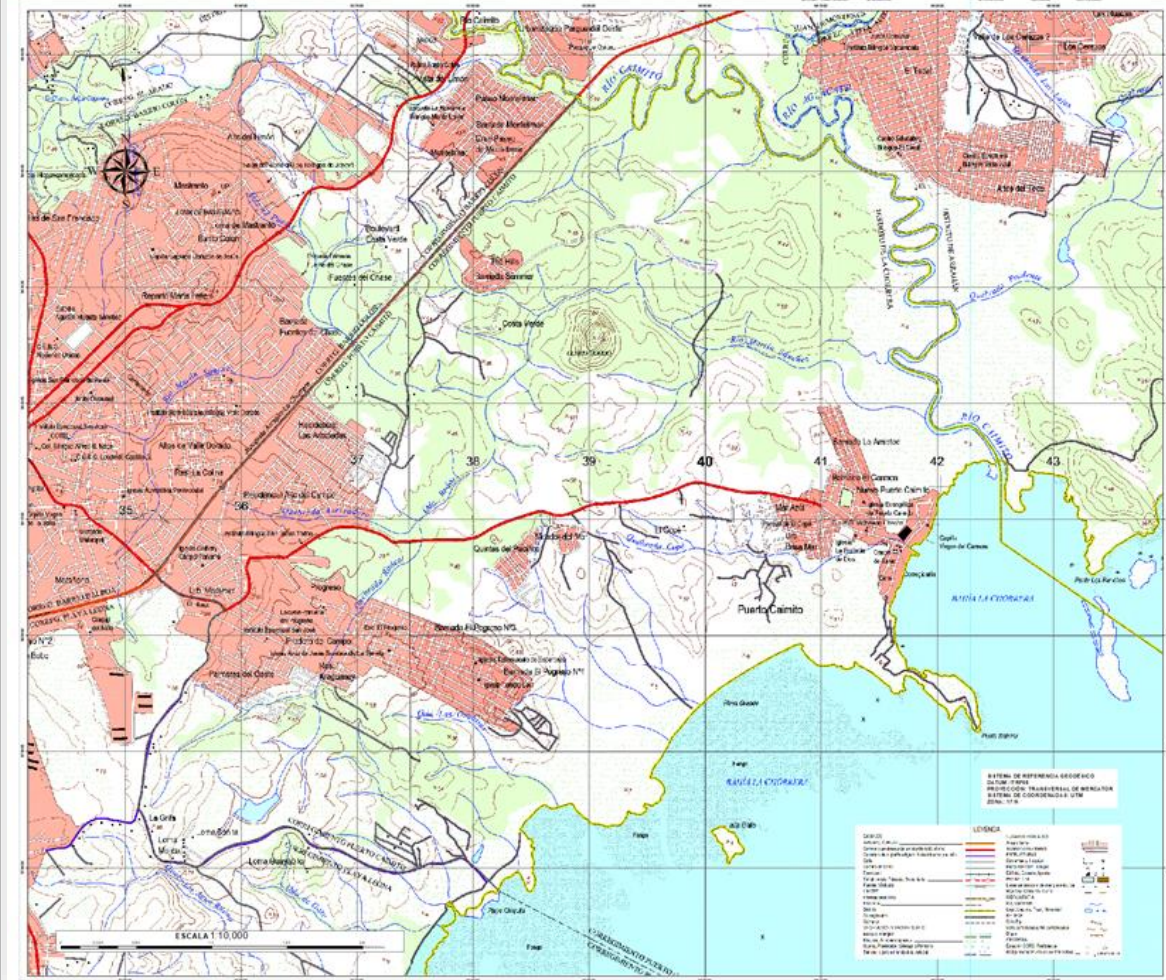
Río Caimito
Villa de Los Cerezos 2
Los Cerezos
El Tecal
Paseo Nuevo
Barriada Montelimar
Altos del Tecal
RÍO CAIMITO
RÍO AGUACATE
Mastranto
Boulevard Costa Verde
Fuentes del Chase
Costa Verde
Barriada La Aurora
Barriada El Carmen
Nuevo Puerto Caimito
37
38
39
40
41
42
43
35
36
Mar Azul
Quintas del Pacífico
Puerto Caimito
BAHÍA LA CHORRERA
BAHÍA LA CHORRERA
Barriada El Progreso N°3
Barriada El Progreso N°1
Mastranto
Palmeras del Oeste
La Gria
Loma Guayabito
Playa Chiquita
CORREGIMIENTO PUERTO CAIMITO
CORREGIMIENTO PLAYA LEONA
SISTEMA DE REFERENCIA GEODÉSICO
DATUM: WGS84
PROYECCIÓN: TRANSVERSAL DE MERCATOR
SISTEMA DE COORDENADAS: UTM
ZONA: 17 N
LEYENDA
ESCALA 1:10,000